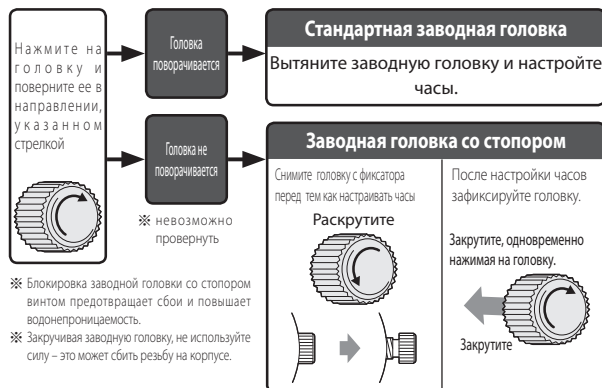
Нажмите на головку и поверните ее в направлении, указанном стрелкой

Головка поворачивается

Стандартная заводная головка

Вытяните заводную головку и настройте часы.

Головка не поворачивается

※ невозможно провернуть

Заводная головка со стопором

Снимите головку с фиксатора перед тем как настраивать часы

Раскрутите

После настройки часов зафиксируйте головку.

Закрутите, одновременно нажимая на головку.

Закрутите

※ Блокировка заводной головки со стопором винтом предотвращает сбои и повышает водонепроницаемость.

※ Закручивая заводную головку, не используйте силу – это может сбить резьбу на корпусе.